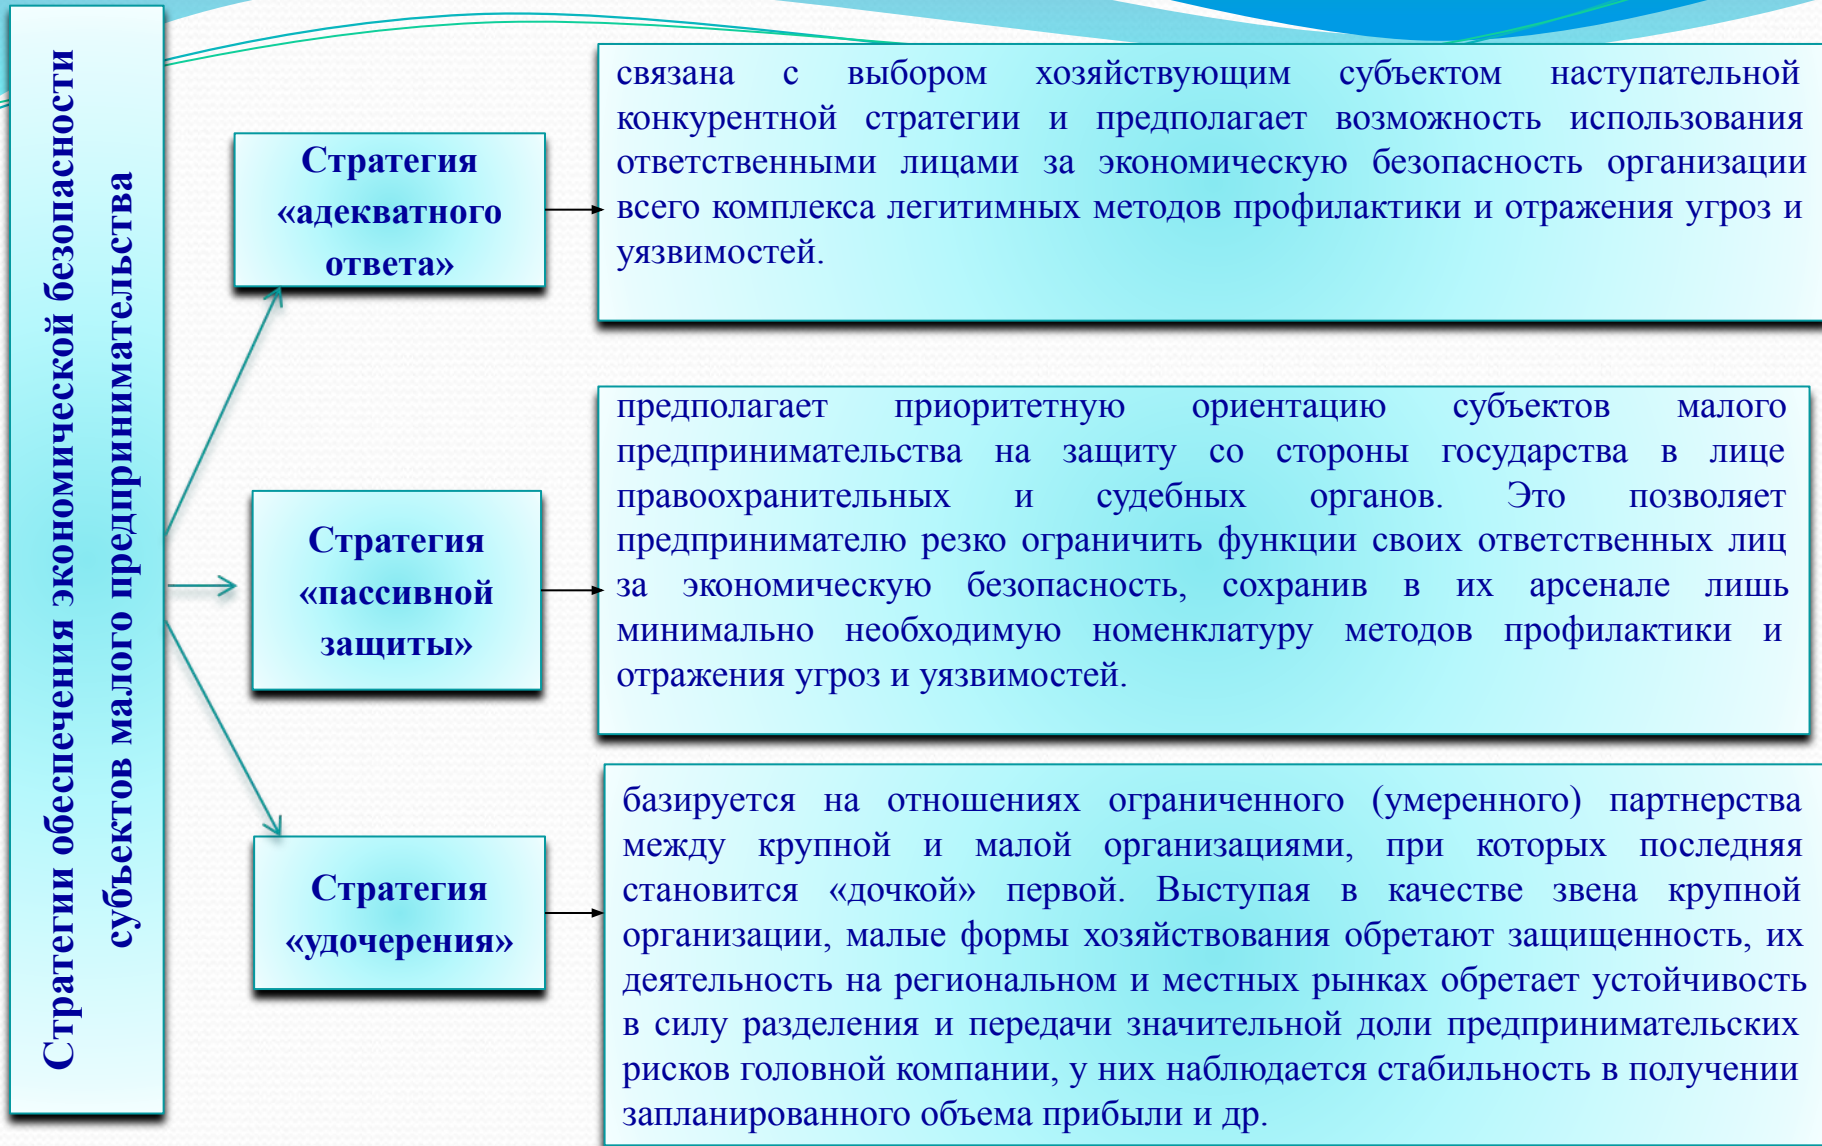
Стратегии обеспечения экономической безопасности субъектов малого предпринимательства

Стратегия «адекватного ответа»

связана с выбором хозяйствующим субъектом наступательной конкурентной стратегии и предполагает возможность использования ответственными лицами за экономическую безопасность организации всего комплекса легитимных методов профилактики и отражения угроз и уязвимостей.

Стратегия «пассивной защиты»

предполагает приоритетную ориентацию субъектов малого предпринимательства на защиту со стороны государства в лице правоохранительных и судебных органов. Это позволяет предпринимателю резко ограничить функции своих ответственных лиц за экономическую безопасность, сохранив в их арсенале лишь минимально необходимую номенклатуру методов профилактики и отражения угроз и уязвимостей.

Стратегия «удочерения»

базируется на отношениях ограниченного (умеренного) партнерства между крупной и малой организациями, при которых последняя становится «дочкой» первой. Выступая в качестве звена крупной организации, малые формы хозяйствования обретают защищенность, их деятельность на региональном и местных рынках обретает устойчивость в силу разделения и передачи значительной доли предпринимательских рисков головной компании, у них наблюдается стабильность в получении запланированного объема прибыли и др.